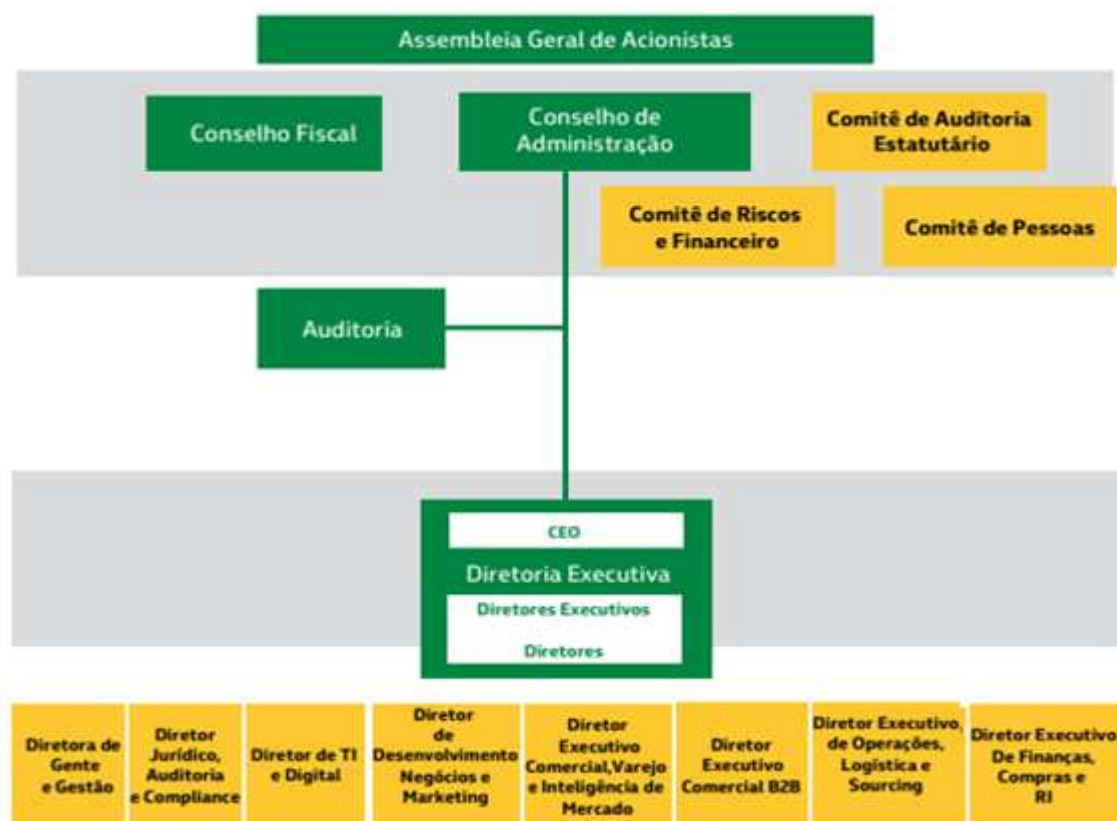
Assembleia Geral de Acionistas

Conselho Fiscal

Conselho de Administração

Comitê de Auditoria Estatutário

Comitê de Riscos e Financeiro

Comitê de Pessoas

Auditoria

CEO

Diretoria Executiva

Diretores Executivos

Diretores

Diretora de Gente e Gestão

Diretor Jurídico, Auditoria e Compliance

Diretor de TI e Digital

Diretor de Desenvolvimento Negócios e Marketing

Diretor Executivo Comercial,Varejo e Inteligência de Mercado

Diretor Executivo Comercial B2B

Diretor Executivo, de Operações, Logística e Sourcing

Diretor Executivo De Finanças, Compras e RI